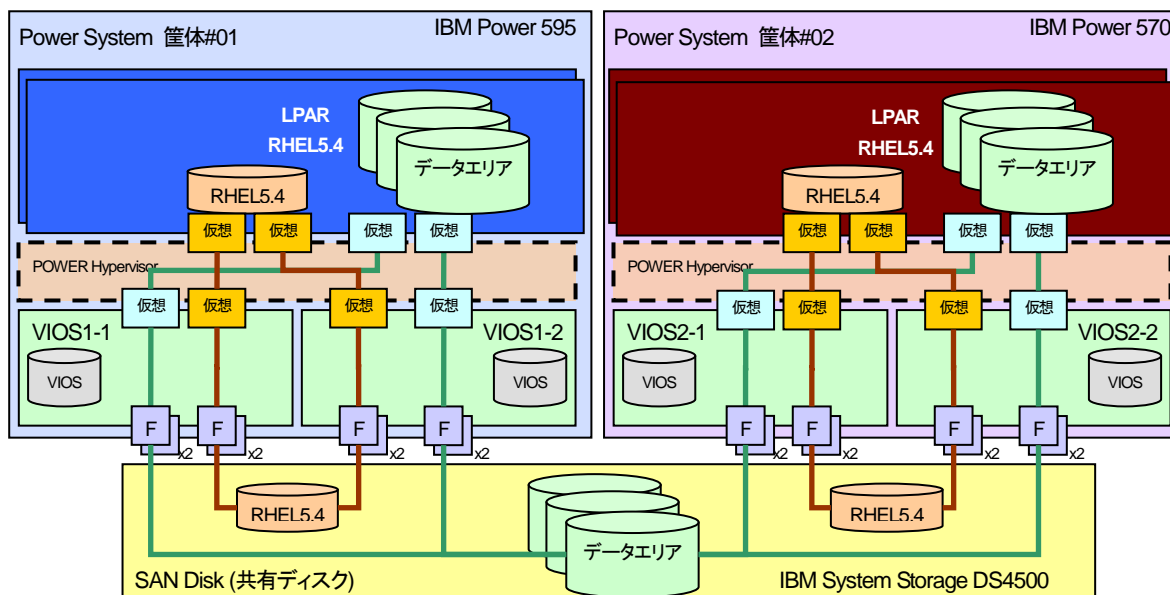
Power System 筐体#01

IBM Power 595

LPAR
RHEL5.4

データエリア

RHEL5.4

仮想 仮想 仮想 仮想

POWER Hypervisor

仮想 仮想 仮想 仮想

VIOS1-1

VIOS1-2

VIOS

VIOS

F F F F

x2 x2 x2 x2

Power System 筐体#02

IBM Power 570

LPAR
RHEL5.4

データエリア

RHEL5.4

仮想 仮想 仮想 仮想

POWER Hypervisor

仮想 仮想 仮想 仮想

VIOS2-1

VIOS2-2

VIOS

VIOS

F F F F

x2 x2 x2 x2

RHEL5.4

データエリア

RHEL5.4

SAN Disk (共有ディスク)

IBM System Storage DS4500